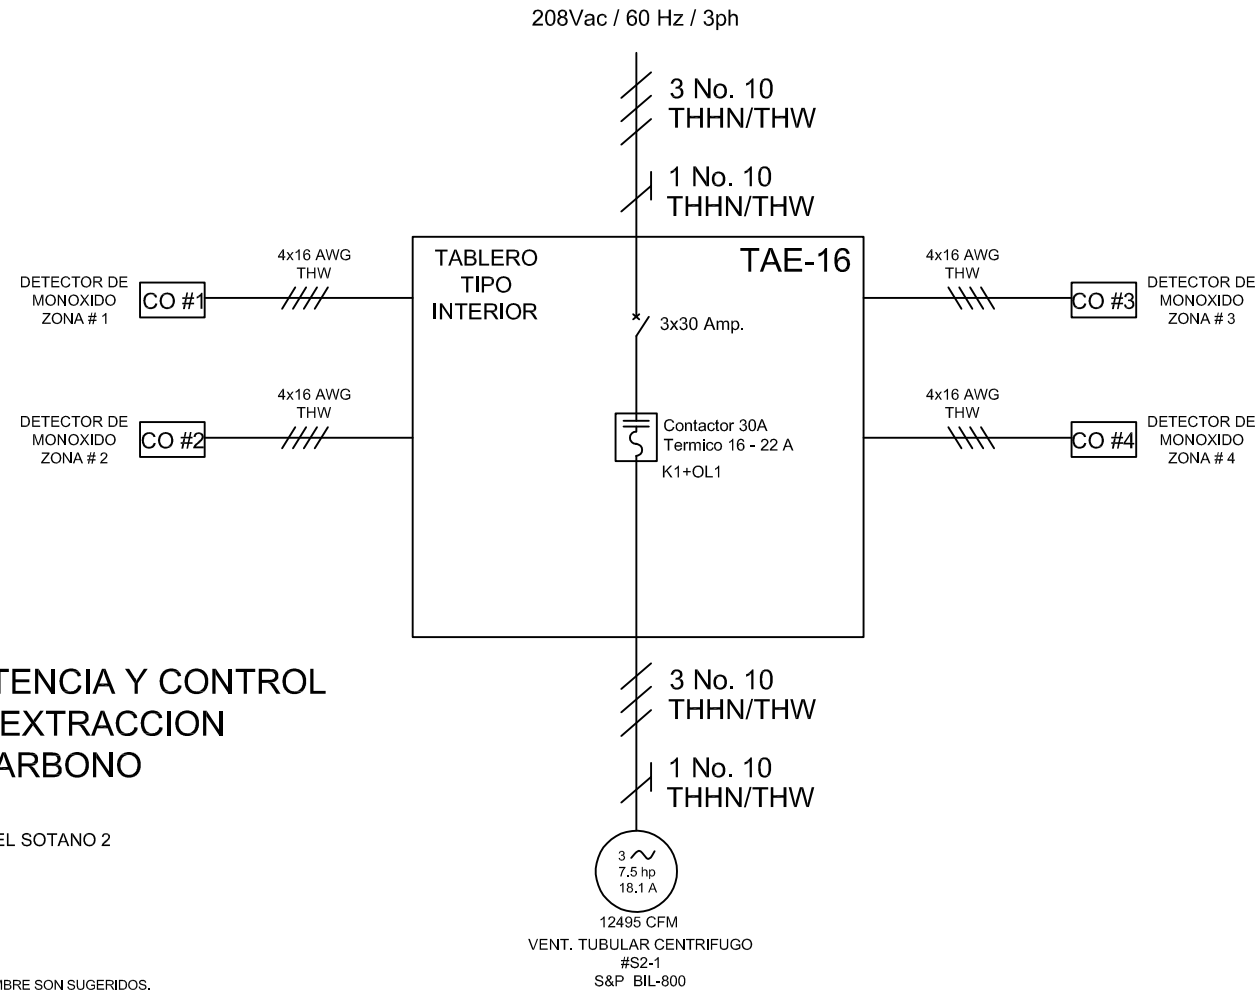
208Vac / 60 Hz / 3ph

3 No. 10
THHN/THW

1 No. 10
THHN/THW

TABLERO
TIPO
INTERIOR

TAE-16

4x16 AWG
THW

DETECTOR DE
MONOXIDO
ZONA # 1

CO #1

4x16 AWG
THW

DETECTOR DE
MONOXIDO
ZONA # 3

CO #3

3x30 Amp.

4x16 AWG
THW

DETECTOR DE
MONOXIDO
ZONA # 2

CO #2

Contactor 30A
Termico 16 - 22 A
K1+OL1

4x16 AWG
THW

DETECTOR DE
MONOXIDO
ZONA # 4

CO #4

TENCIA Y CONTROL
EXTRACCION
ARBONO

EL SOTANO 2

3 No. 10
THHN/THW

1 No. 10
THHN/THW

3 $\sim$
7.5 hp
18.1 A

12495 CFM
VENT. TUBULAR CENTRIFUGO
#S2-1
S&P BIL-800

IBRE SON SUGERIDOS.